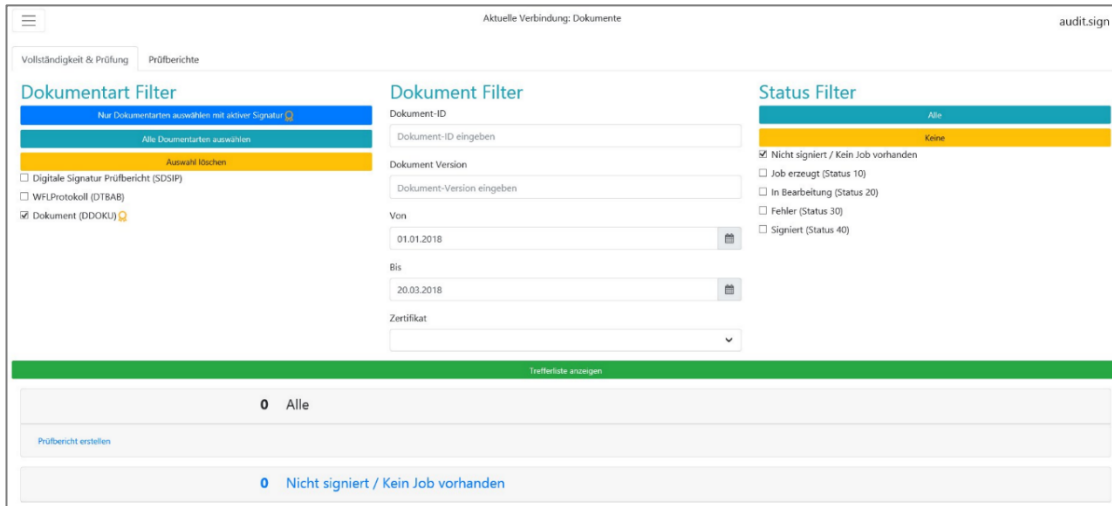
Aktuelle Verbindung: Dokumente

audit.sign

Vollständigkeit & Prüfung

Prüfberichte

Dokumentart Filter

Nur Dokumentarten auswählen mit aktiver Signatur

Alle Doumentarten auswählen

Auswahl löschen

☐ Digitale Signatur Prüfbericht (SDSIP)

☐ WFLProtokoll (DT8AB)

☑ Dokument (DDOKU)

Dokument Filter

Dokument-ID

Dokument-ID eingeben

Dokument Version

Dokument-Version eingeben

Von

01.01.2018

Bis

20.03.2018

Zertifikat

Status Filter

Alle

Keine

☑ Nicht signiert / Kein Job vorhanden

☐ Job erzeugt (Status 10)

☐ In Bearbeitung (Status 20)

☐ Fehler (Status 30)

☐ Signiert (Status 40)

Trefferliste anzeigen

0 Alle

Prüfbericht erstellen

0 Nicht signiert / Kein Job vorhanden